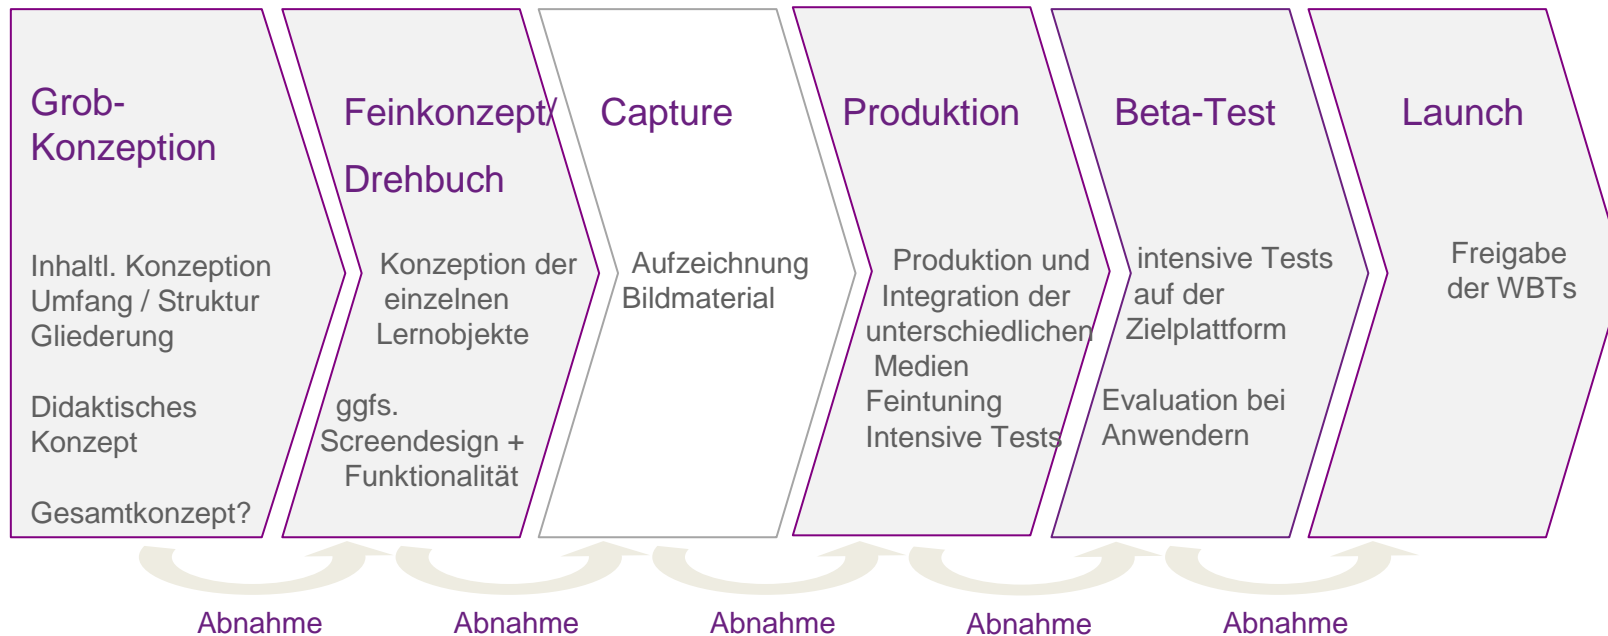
Grob-Konzeption

Inhaltl. Konzeption
Umfang / Struktur
Gliederung

Didaktisches Konzept

Gesamtkonzept?

Feinkonzept/ Drehbuch

Konzeption der einzelnen Lernobjekte

ggfs. Screendesign + Funktionalität

Capture

Aufzeichnung Bildmaterial

Produktion

Produktion und Integration der unterschiedlichen Medien
Feintuning
Intensive Tests

Beta-Test

intensive Tests auf der Zielplattform

Evaluation bei Anwendern

Launch

Freigabe der WBTs

Abnahme

Abnahme

Abnahme

Abnahme

Abnahme